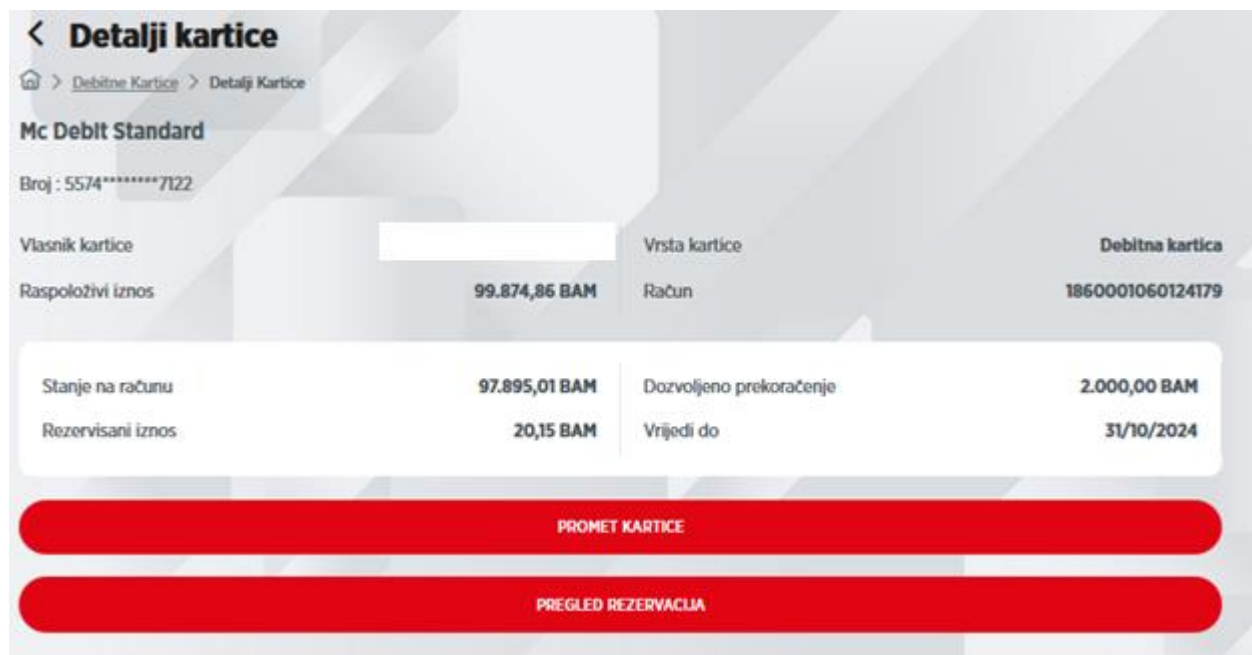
< Detalji kartice

> Debitne Kartice > Detalji Kartice

Mc Debit Standard

Broj : 5574*********7122

Vlasnik kartice

Vrsta kartice Debitna kartica

Raspoloživi iznos 99.874,86 BAM

Račun 1860001060124179

Stanje na računu 97.895,01 BAM

Dozvoljeno prekoračenje 2.000,00 BAM

Rezervisani iznos 20,15 BAM

Vrijedi do 31/10/2024

PROMET KARTICE

PREGLED REZERVACIJA